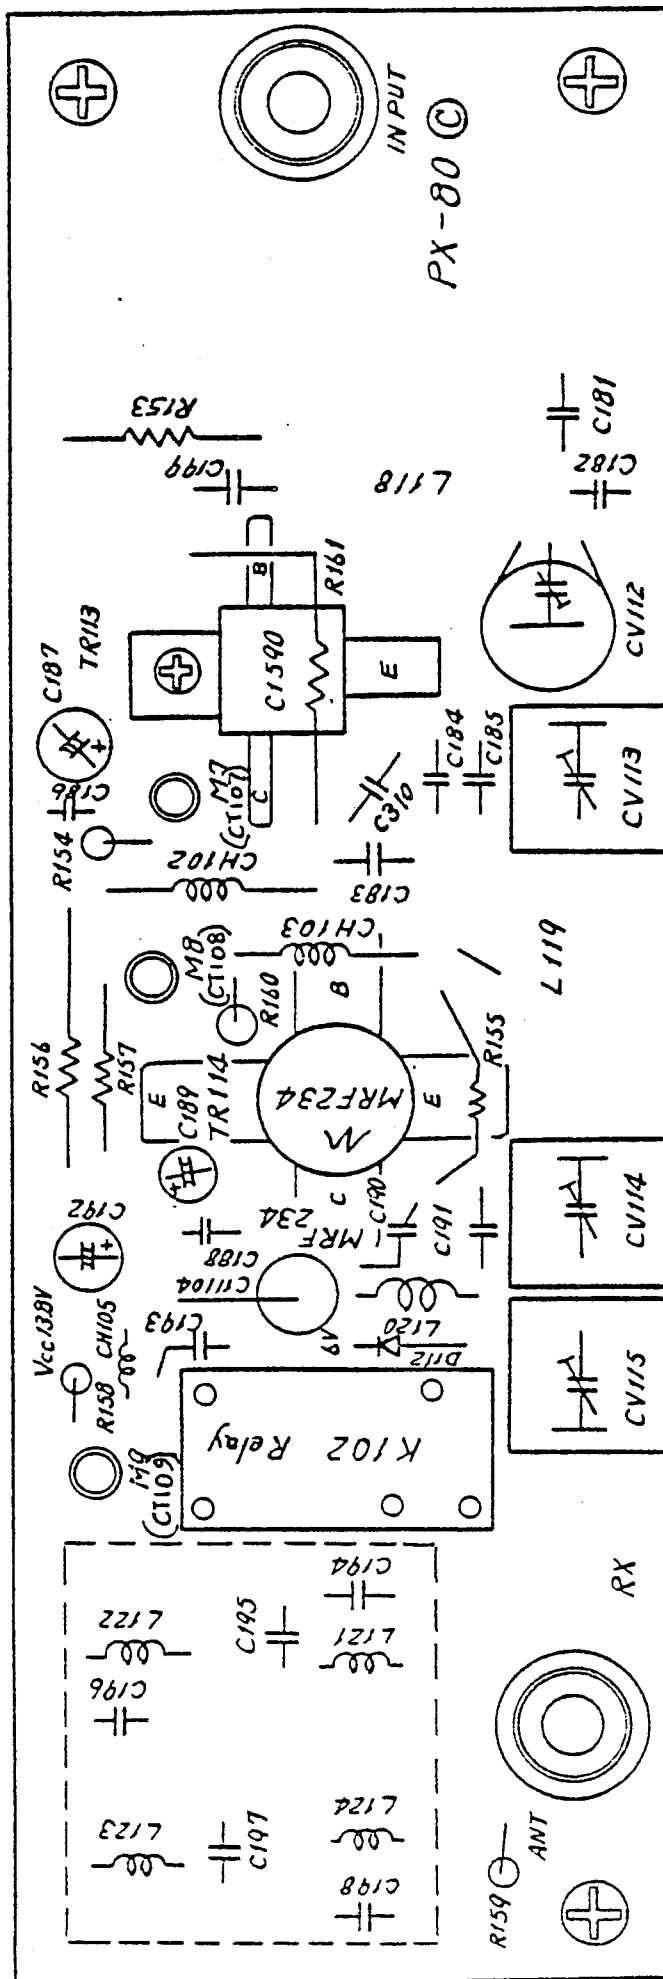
INPUT
PX-80 ©
R153
C199
L118
C181
C182
C187
TR113
C1590
B
R161
E
CV112
C186
M7 (CT107)
C
C310
C184
C185
CV113
R154
CH102
C183
M8 (CT108)
CH103
R160
B
L119
R156
R157
E
TR114
C189
MRF234
E
R155
CV114
C192
C188
MRF 234
C
C190
C191
Vcc13.8V
CH105
C193
CT110
6V
L120
D112
CV115
R158
M9 (CT109)
K102 Relay
L122
C196
C195
L121
C194
L123
C197
L124
C198
RX
R159
ANT